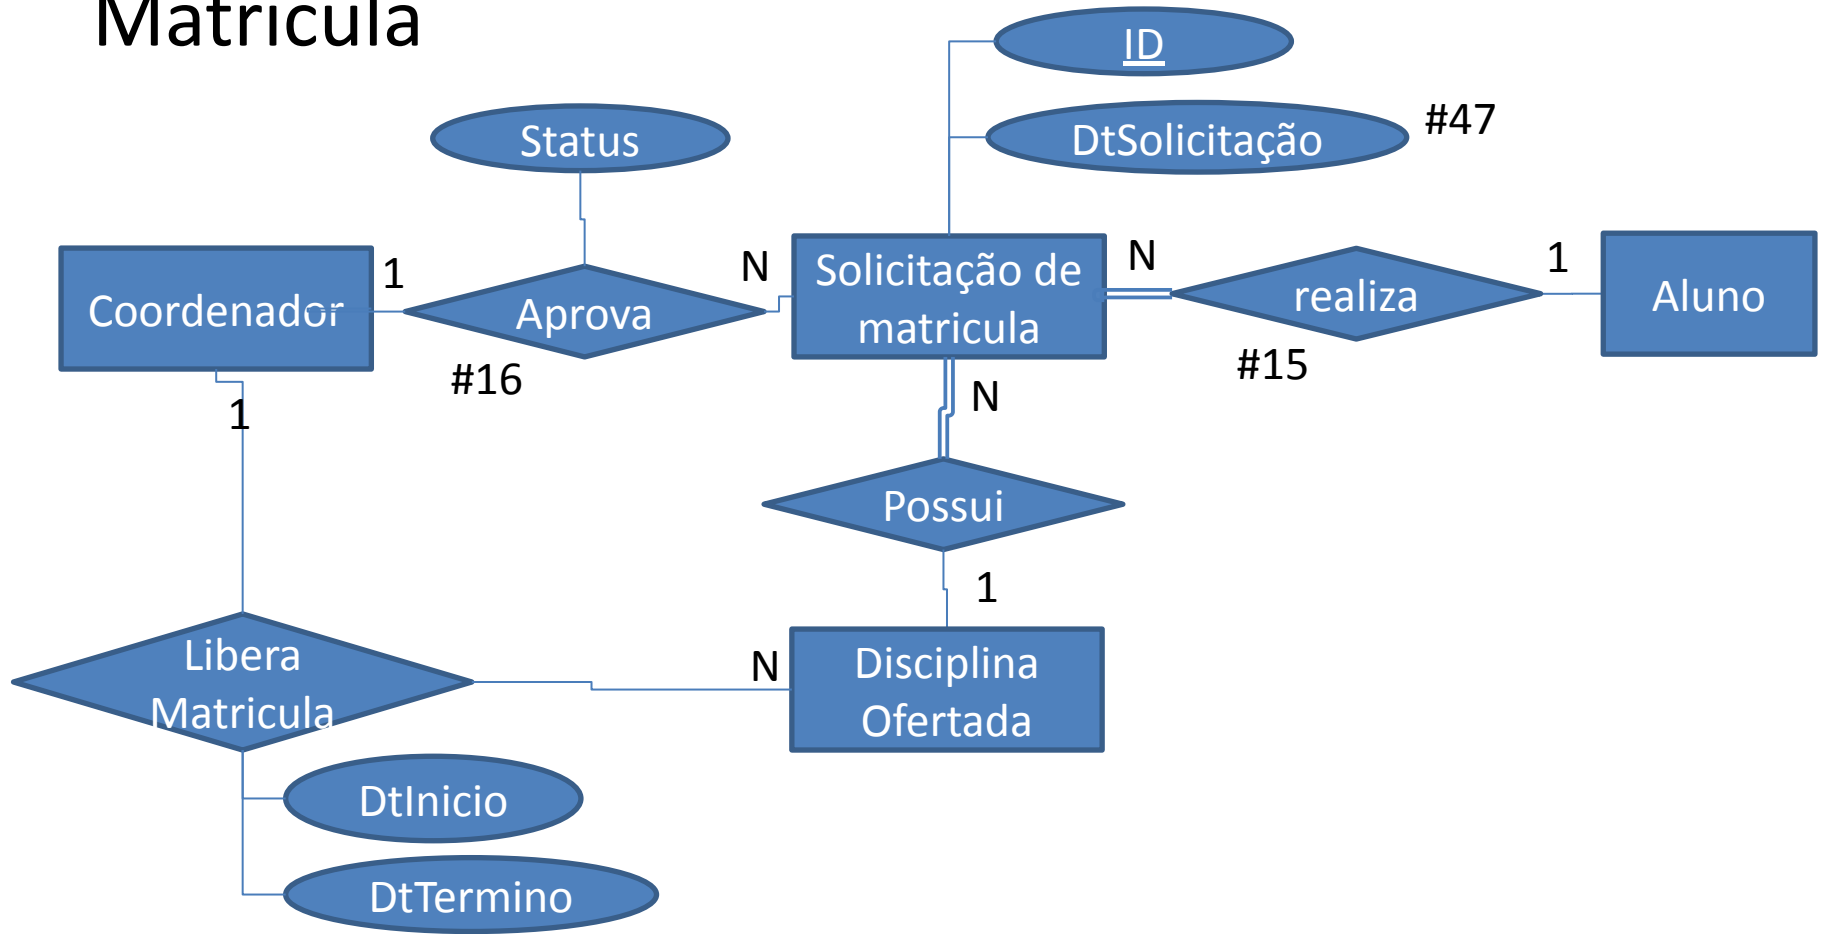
Matricula

ID

Status

DtSolicitação

#47

Coordenador

1

Aprova

N

Solicitação de matricula

N

realiza

1

Aluno

#16

#15

1

N

Possui

1

Libera Matricula

N

Disciplina Ofertada

DtInicio

DtTermino